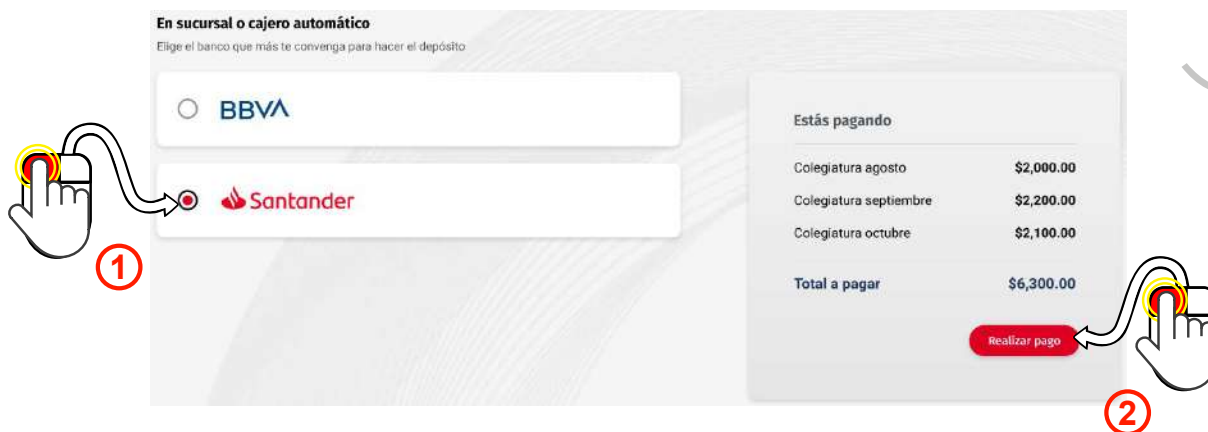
En sucursal o cajero automático
Elige el banco que más te convenga para hacer el depósito

BBVA

Santander

1

Estás pagando

| | |
|---|---|
| Colegiatura agosto | \$2,000.00 |
| Colegiatura septiembre | \$2,200.00 |
| Colegiatura octubre | \$2,100.00 |
| Total a pagar | \$6,300.00 |

Realizar pago

2